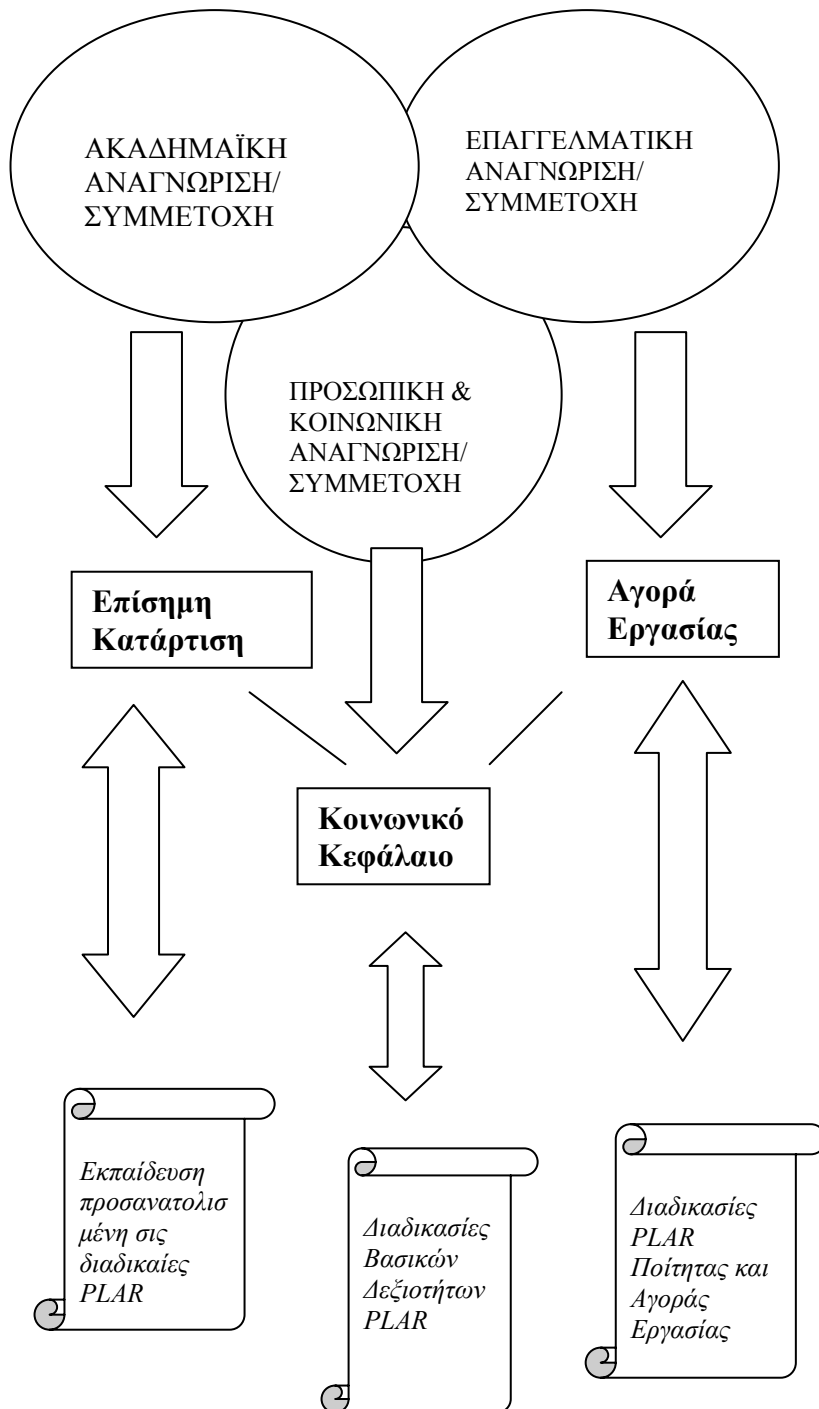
ΑΚΑΔΗΜΑΪΚΗ ΑΝΑΓΝΩΡΙΣΗ/ ΣΥΜΜΕΤΟΧΗ

ΕΠΑΓΓΕΛΜΑΤΙΚΗ ΑΝΑΓΝΩΡΙΣΗ/ ΣΥΜΜΕΤΟΧΗ

ΠΡΟΣΩΠΙΚΗ & ΚΟΙΝΩΝΙΚΗ ΑΝΑΓΝΩΡΙΣΗ/ ΣΥΜΜΕΤΟΧΗ

Επίσημη Κατάρτιση

Αγορά Εργασίας

Κοινωνικό Κεφάλαιο

Εκπαίδευση προσανατολισμένη σις διαδικαίες PLAR

Διαδικασίες Βασικών Δεξιοτήτων PLAR

Διαδικασίες PLAR Ποίτητας και Αγοράς Εργασίας